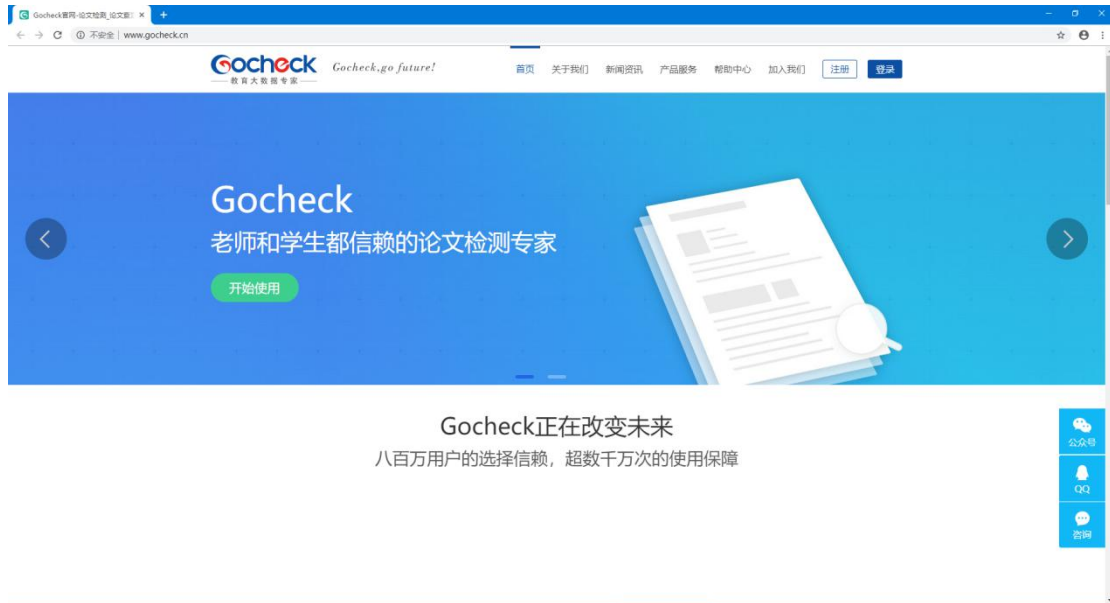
Gocheck官网-论文检测_论文查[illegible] ×
+

不安全 | www.gocheck.cn

Gocheck
教育大数据专家

Gocheck, go future!

首页 关于我们 新闻资讯 产品服务 帮助中心 加入我们 注册 登录

Gocheck
老师和学生都信赖的论文检测专家
开始使用

Gocheck正在改变未来
八百万用户的选择信赖，超数千万次的使用保障

公众号
QQ
咨询